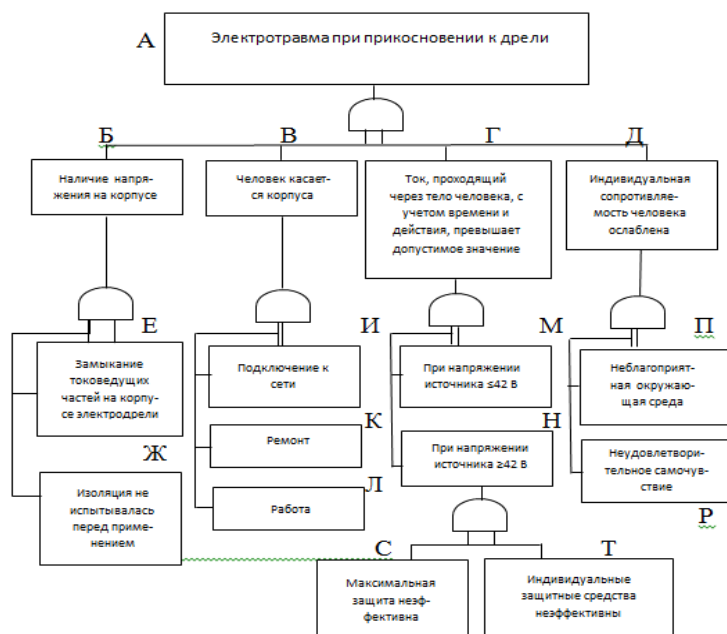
А

Электротравма при прикосновении к дрели

Б

Наличие напряжения на корпусе

В

Человек касается корпуса

Г

Ток, проходящий через тело человека, с учетом времени и действия, превышает допустимое значение

Д

Индивидуальная сопротивляемость человека ослаблена

Е

Замыкание токоведущих частей на корпусе электродрели

Ж

Изоляция не испытывалась перед применением

И

Подключение к сети

К

Ремонт

Л

Работа

М

При напряжении источника ≤42 В

Н

При напряжении источника ≥42 В

П

Неблагоприятная окружающая среда

Неудовлетворительное самочувствие

Р

С

Максимальная защита неэффективна

Т

Индивидуальные защитные средства неэффективны